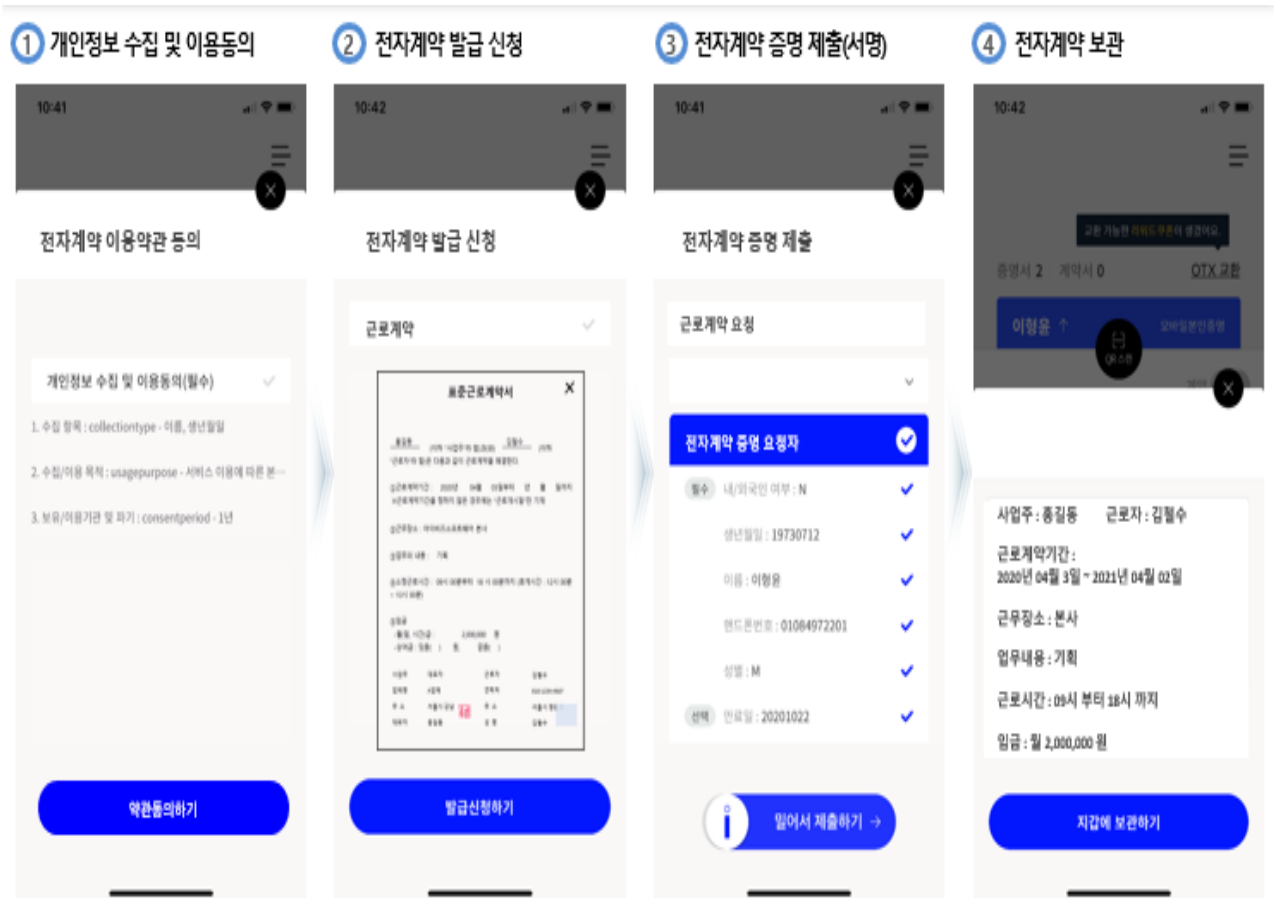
① 개인정보 수집 및 이용동의

10:41

전자계약 이용약관 동의

개인정보 수집 및 이용동의(필수)

1. 수집 항목 : collectiontype - 이름, 생년월일

2. 수집/이용 목적 : usagepurpose - 서비스 이용에 따른 본...

3. 보유/이용기관 및 파기 : consentperiod - 1년

약관동의하기

② 전자계약 발급 신청

10:42

전자계약 발급 신청

근로계약

표준근로계약서

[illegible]

발급신청하기

③ 전자계약 증명 제출(서명)

10:41

전자계약 증명 제출

근로계약 요청

전자계약 증명 요청자

필수 내/외국인 여부 : N

생년월일 : 19730712

이름 : 이형윤

핸드폰번호 : 01084972201

성별 : M

선택 만료일 : 20201022

읽어서 제출하기 →

④ 전자계약 보관

10:42

교환 가능한 리워드 쿠폰이 생겼어요.

증명서 2 계약서 0 OTX 교환

이형윤 모바일본인증명

QR 스캔

사업주 : 홍길동 근로자 : 김철수

근로계약기간 :
2020년 04월 3일 ~ 2021년 04월 02일

근무장소 : 본사

업무내용 : 기획

근로시간 : 09시 부터 18시 까지

임금 : 월 2,000,000 원

지갑에 보관하기